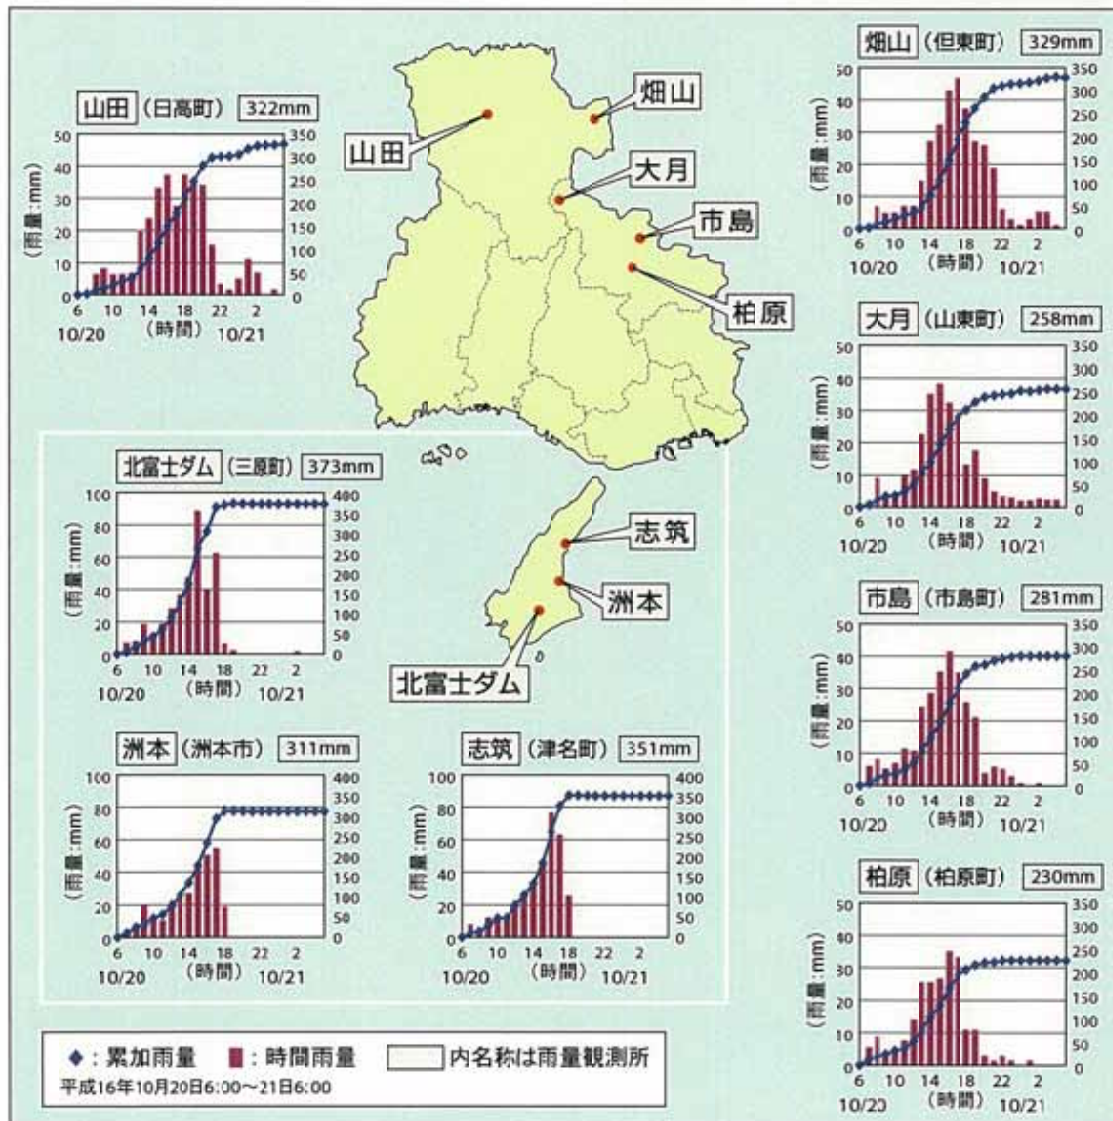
山田（日高町）322mm
50 40 30 20 10 0
350 300 250 200 150 100 50 0
(雨量:mm)
6 10 14 18 22 2
10/20 (時間) 10/21

畑山（但東町）329mm
50 40 30 20 10 0
350 300 250 200 150 100 50 0
(雨量:mm)
6 10 14 18 22 2
10/20 (時間) 10/21

山田
畑山
大月
市島
柏原

大月（山東町）258mm
50 40 30 20 10 0
350 300 250 200 150 100 50 0
(雨量:mm)
6 10 14 18 22 2
10/20 (時間) 10/21

北富士ダム（三原町）373mm
100 80 60 40 20 0
400 350 300 250 200 150 100 50 0
(雨量:mm)
6 10 14 18 22 2
10/20 (時間) 10/21

志筑
洲本
北富士ダム

市島（市島町）281mm
50 40 30 20 10 0
350 300 250 200 150 100 50 0
(雨量:mm)
6 10 14 18 22 2
10/20 (時間) 10/21

洲本（洲本市）311mm
100 80 60 40 20 0
400 350 300 250 200 150 100 50 0
(雨量:mm)
6 10 14 18 22 2
10/20 (時間) 10/21

志筑（津名町）351mm
100 80 60 40 20 0
400 350 300 250 200 150 100 50 0
(雨量:mm)
6 10 14 18 22 2
10/20 (時間) 10/21

柏原（柏原町）230mm
50 40 30 20 10 0
350 300 250 200 150 100 50 0
(雨量:mm)
6 10 14 18 22 2
10/20 (時間) 10/21

◆：累加雨量 ■：時間雨量 □内名称は雨量観測所
平成16年10月20日6:00～21日6:00